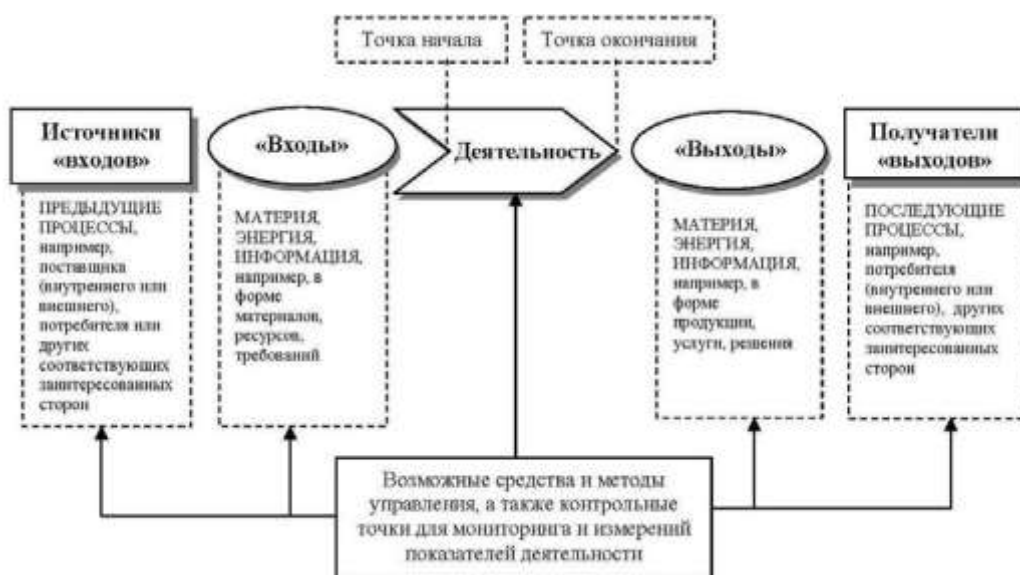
Точка начала

Точка окончания

Источники «входов»

ПРЕДЫДУЩИЕ ПРОЦЕССЫ, например, поставщика (внутреннего или внешнего), потребителя или других соответствующих заинтересованных сторон

«Входы»

МАТЕРИЯ, ЭНЕРГИЯ, ИНФОРМАЦИЯ, например, в форме материалов, ресурсов, требований

Деятельность

«Выходы»

МАТЕРИЯ, ЭНЕРГИЯ, ИНФОРМАЦИЯ, например, в форме продукции, услуги, решения

Получатели «выходов»

ПОСЛЕДУЮЩИЕ ПРОЦЕССЫ, например, потребителя (внутреннего или внешнего), других соответствующих заинтересованных сторон

Возможные средства и методы управления, а также контрольные точки для мониторинга и измерений показателей деятельности